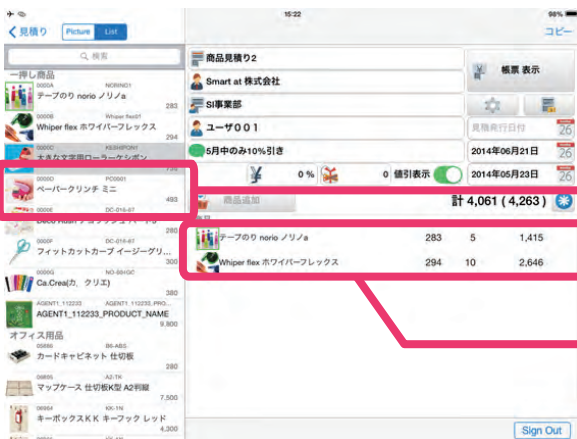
15:22

98%

見積り

Picture

List

コピー

検索

一押し商品

0000A

NORINO1

テープのり norio ノリノa

283

0000B

Whiper flex01

Whiper flex ホワイパーフレックス

294

0000C

KESHIPONY

大きな文字用ローラーケシポン

0000D

PC0001

ペーパークリンチ ミニ

493

0000E

DC-016-07

0000F

DC-016-07

フィットカットカーブ イージーグリ...

0000G

NS-001GC

Ca.Crea(カ クリエ)

AGENT1_112233

AGENT1_112233_PRO...

AGENT1_112233_PRODUCT_NAME

9,800

オフィス用品

0000H

B6-ABS

カードキャビネット 仕切板

0000I

A2-TR

マップケース 仕切板K型 A2判縦

7,500

0000J

KK-1N

キーボックスKK キーフック レッド

4,300

商品見積り2

Smart at 株式会社

SI事業部

ユーザ001

5月中のみ10%引き

帳票 表示

見積発行日付

26

2014年06月21日

26

2014年05月23日

26

0 %

0

値引表示

商品追加

計 4,061 ( 4,263 )

テープのり norio ノリノa

283

5

1,415

Whiper flex ホワイパーフレックス

294

10

2,646

Sign Out